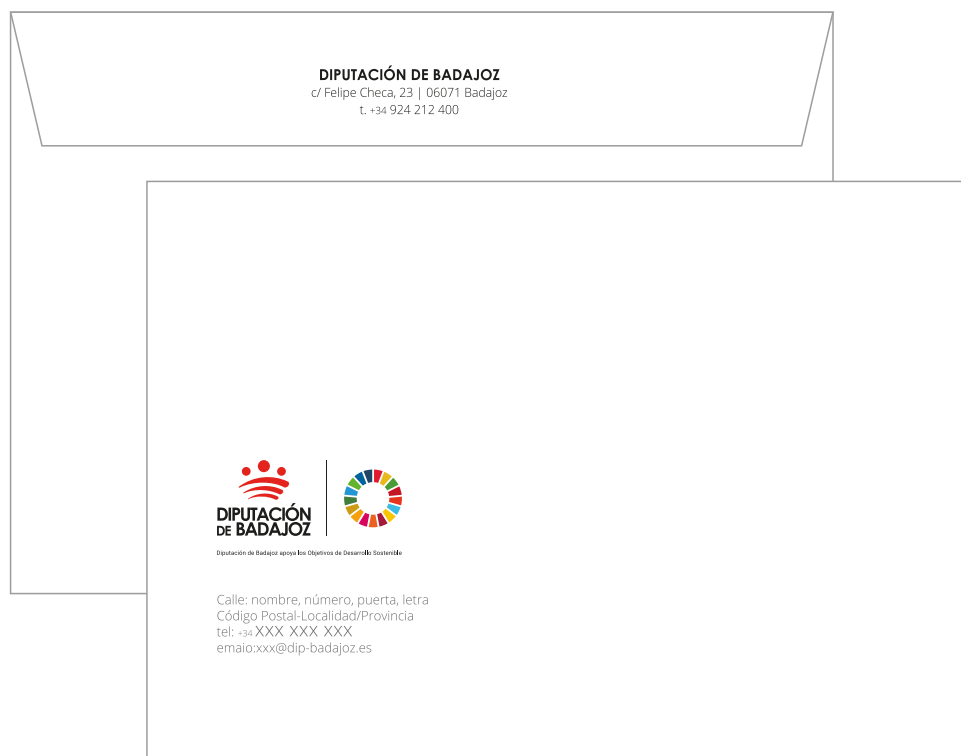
DIPUTACIÓN DE BADAJOZ
c/ Felipe Checa, 23 | 06071 Badajoz
t. +34 924 212 400

DIPUTACIÓN DE BADAJOZ

Diputación de Badajoz apoya los Objetivos de Desarrollo Sostenible

Calle: nombre, número, puerta, letra
Código Postal-Localidad/Provincia
tel: +34 XXX XXX XXX
emaio:xxx@dip-badajoz.es